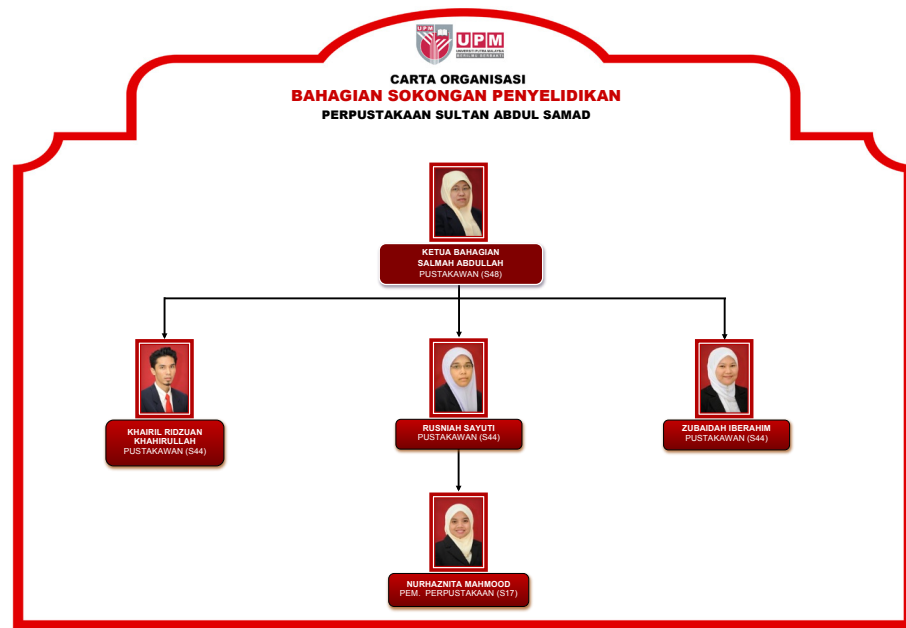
UPM
UNIVERSITI PUTRA MALAYSIA
BERILMU BERBAKTI

CARTA ORGANISASI
BAHAGIAN SOKONGAN PENYELIDIKAN
PERPUSTAKAAN SULTAN ABDUL SAMAD

KETUA BAHAGIAN
SALMAH ABDULLAH
PUSTAKAWAN (S48)

KHAIRIL RIDZUAN KHAHIRULLAH
PUSTAKAWAN (S44)

RUSNIAH SAYUTI
PUSTAKAWAN (S44)

ZUBAIDAH IBERAHIM
PUSTAKAWAN (S44)

NURHAZNITA MAHMOOD
PEM. PERPUSTAKAAN (S17)